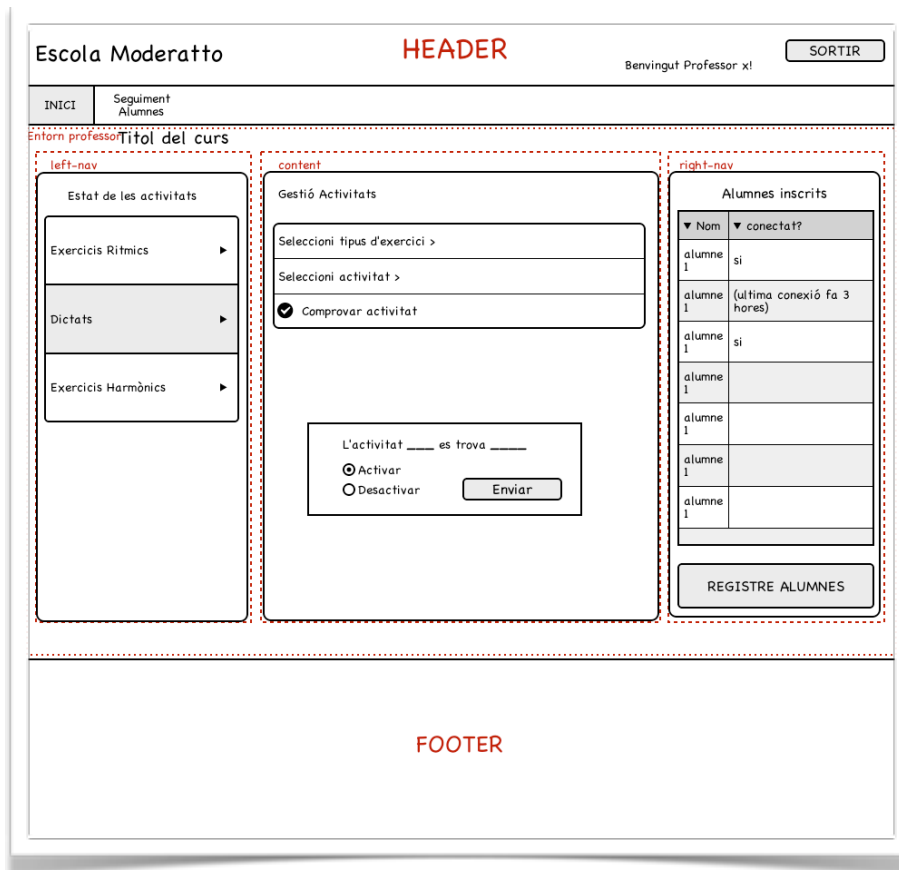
Escola Moderatto

HEADER

SORTIR

Benvingut Professor x!

INICI

Seguiment Alumnes

Entorn professor

Titol del curs

left-nav

Estat de les activitats

Exercicis Ritmics ▶

Dictats ▶

Exercicis Harmònics ▶

content

Gestió Activitats

Seleccioni tipus d'exercici >

Seleccioni activitat >

Comprovar activitat

L'activitat ____ es trova _____

Activar

Desactivar

Enviar

right-nav

Alumnes inscrits

| ▼ Nom | ▼ conectat? |
|---|---|
| alumne 1 | si |
| alumne 1 | (ultima conexió fa 3 hores) |
| alumne 1 | si |
| alumne 1 | |
| alumne 1 | |
| alumne 1 | |
| alumne 1 | |

REGISTRE ALUMNES

FOOTER